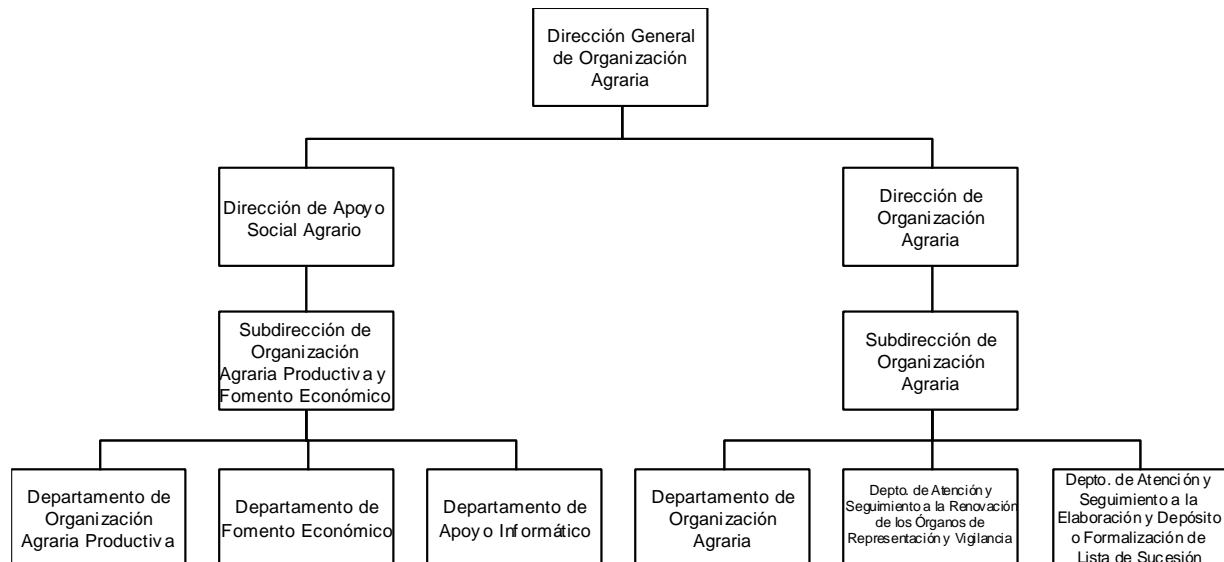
Dirección General de Organización Agraria

Dirección de Apoyo Social Agrario

Subdirección de Organización Agraria Productiva y Fomento Económico

Departamento de Organización Agraria Productiva

Departamento de Fomento Económico

Departamento de Apoyo Informático

Dirección de Organización Agraria

Subdirección de Organización Agraria

Departamento de Organización Agraria

Depto. de Atención y Seguimiento a la Renovación de los Órganos de Representación y Vigilancia

Depto. de Atención y Seguimiento a la Elaboración y Depósito o Formalización de Lista de Sucesión